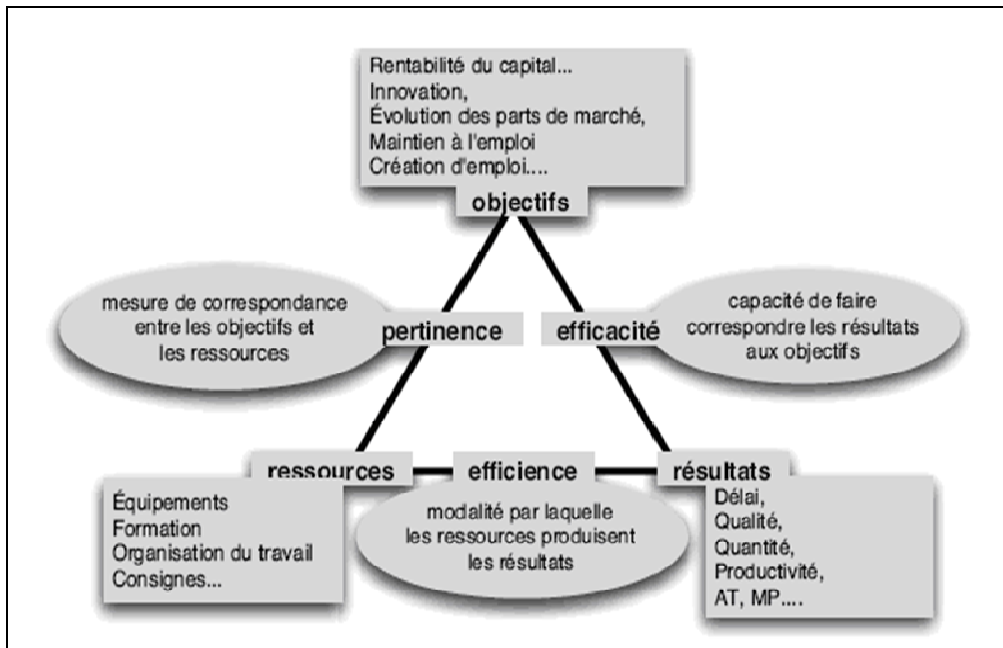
Rentabilité du capital...
Innovation,
Évolution des parts de marché,
Maintien à l'emploi
Création d'emploi....

objectifs

mesure de correspondance entre les objectifs et les ressources

pertinence

efficacité

capacité de faire correspondre les résultats aux objectifs

ressources

efficience

résultats

Équipements
Formation
Organisation du travail
Consignes...

modalité par laquelle les ressources produisent les résultats

Délai,
Qualité,
Quantité,
Productivité,
AT, MP....